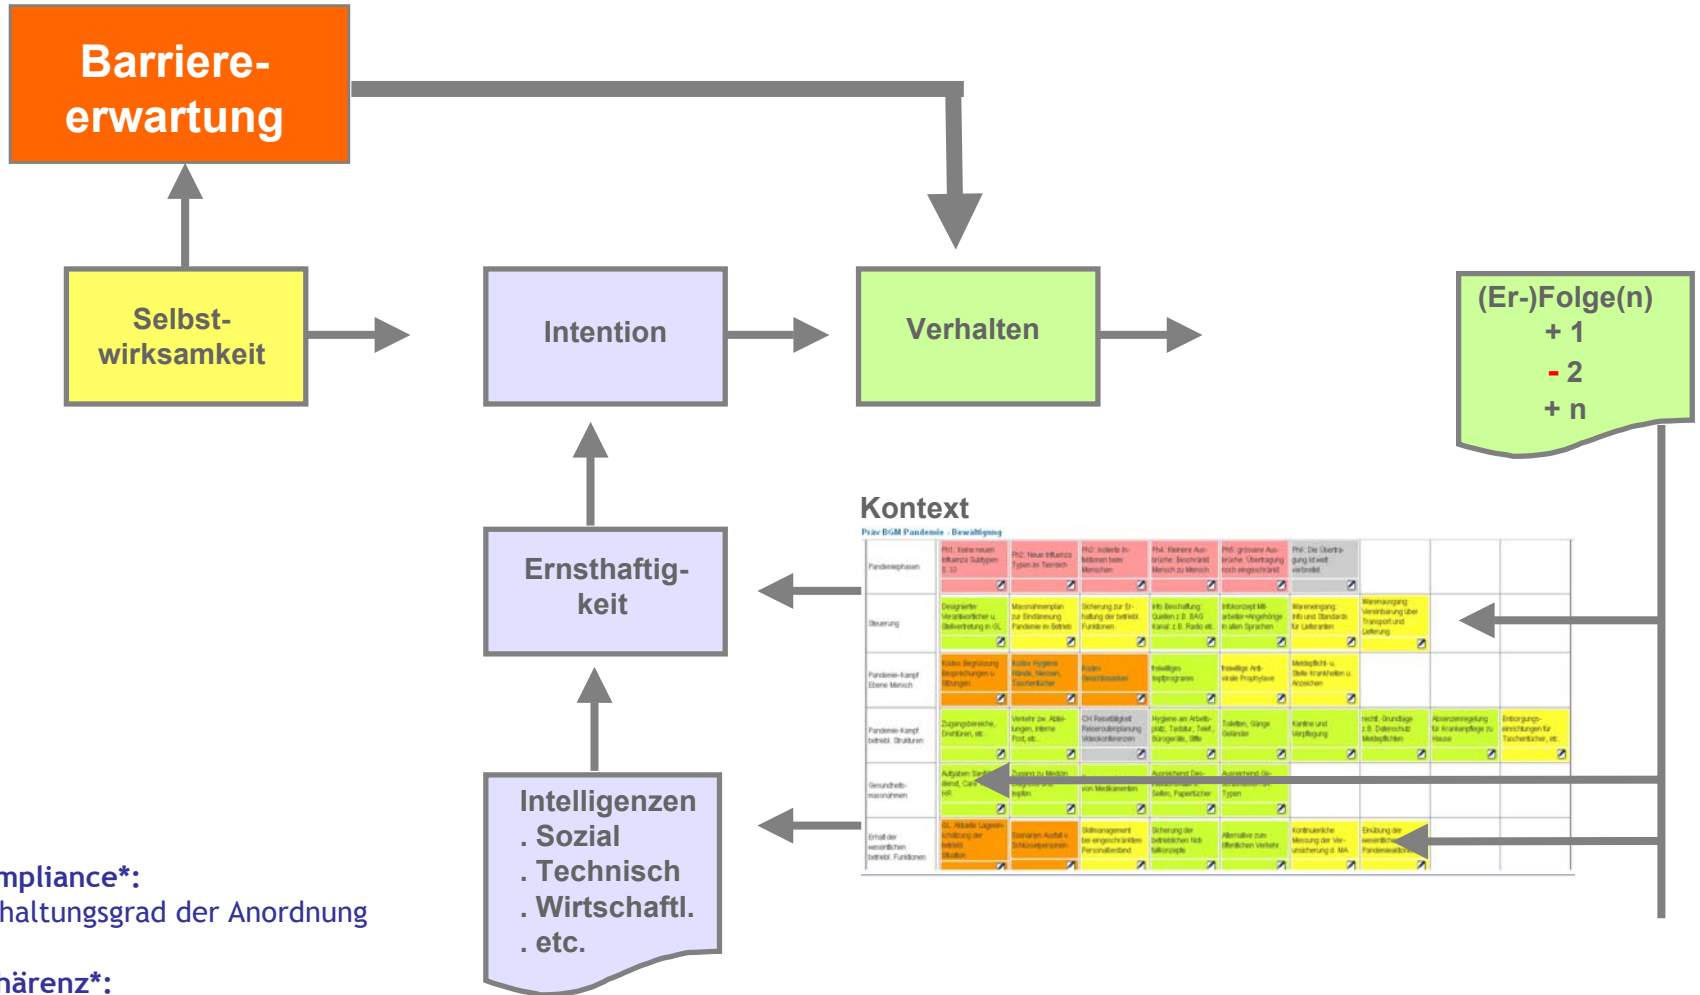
Barriere-erwartung

Selbst-wirksamkeit

Intention

Verhalten

(Er-)Folge(n)
+ 1
- 2
+ n

Kontext

Präv BGM Pandemie - Bewältigung

Ernsthaftig-keit

Intelligenzen
. Sozial
. Technisch
. Wirtschaftl.
. etc.

mpliance*:
haltungsgrad der Anordnung

härenz*: